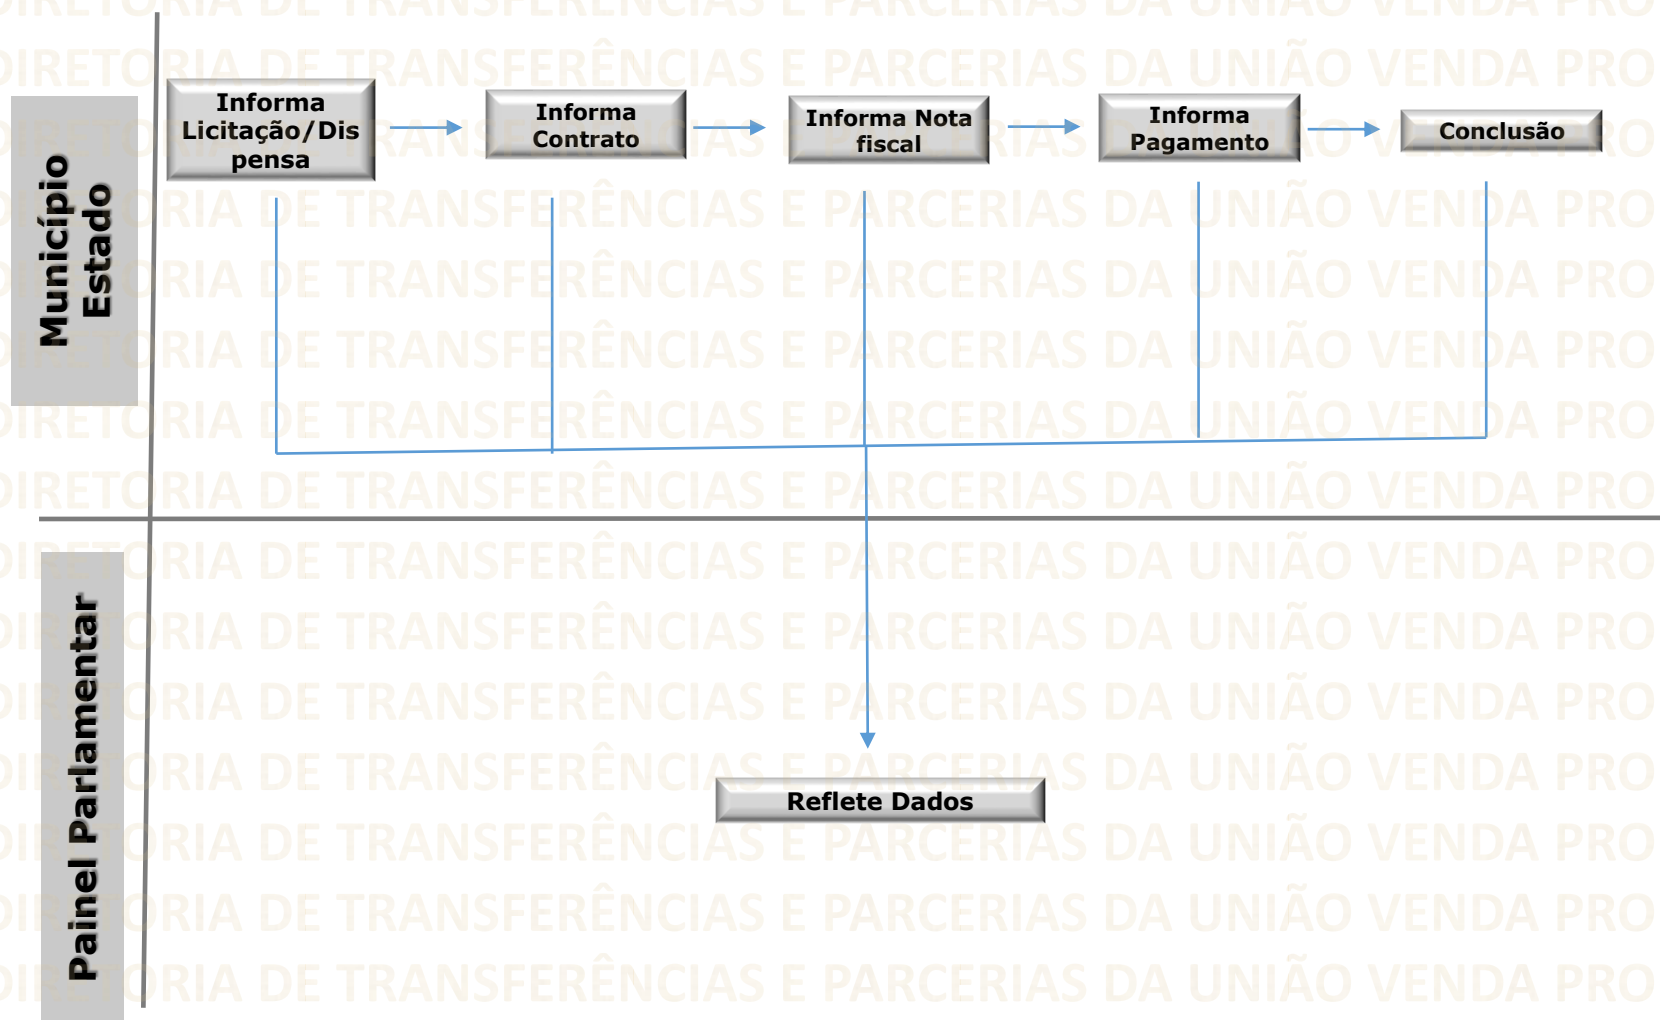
Município
Estado

Informa Licitação/Dispensa

Informa Contrato

Informa Nota fiscal

Informa Pagamento

Conclusão

Painel Parlamentar

Reflete Dados

DIRETORIA DE TRANSFERÊNCIAS E PARCERIAS DA UNIÃO VENDA PRO